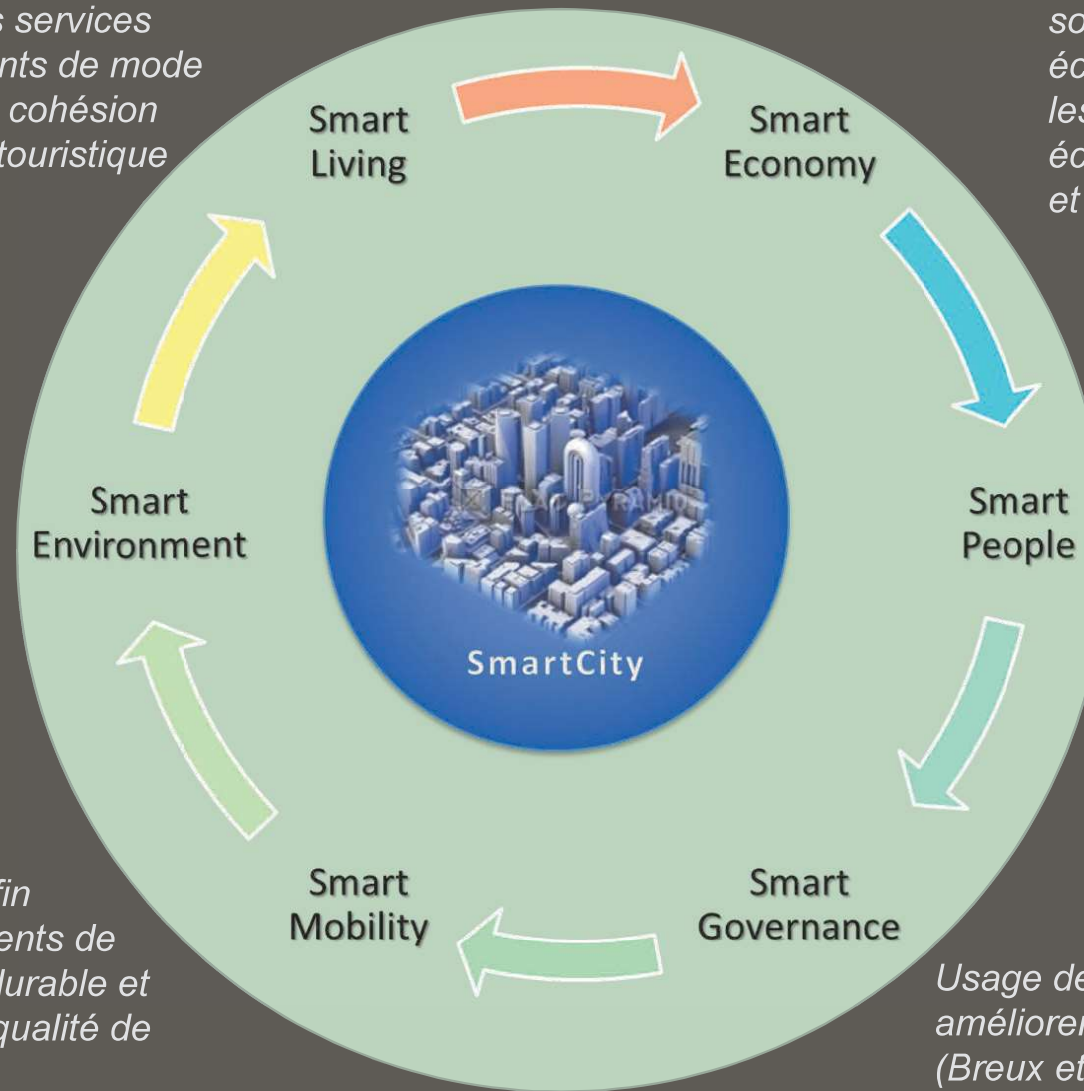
s services
nts de mode
cohésion
touristique

so
éc
les
éc
et

Smart Living

Smart Economy

Smart Environment

Smart People

SmartCity

Smart Mobility

Smart Governance

fin
ents de
durable et
qualité de

Usage de
amélioren
(Breux et